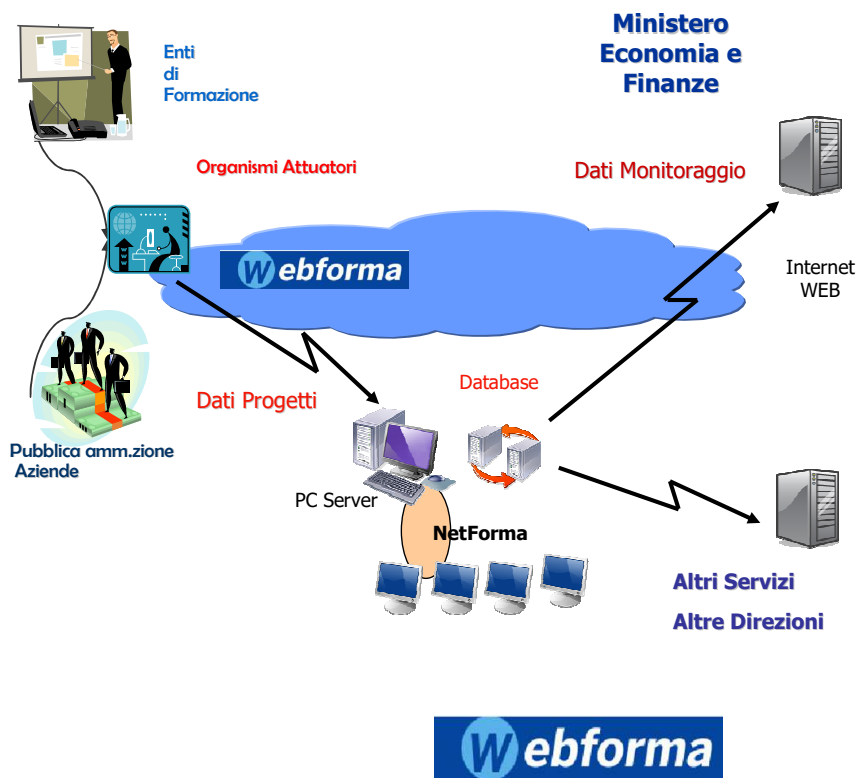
Enti
di
Formazione

Ministero
Economia e
Finanze

Organismi Attuatori

Dati Monitoraggio

webforma

Internet
WEB

Dati Progetti

Database

Pubblica amm.zione
Aziende

PC Server

NetForma

Altri Servizi

Altre Direzioni

webforma